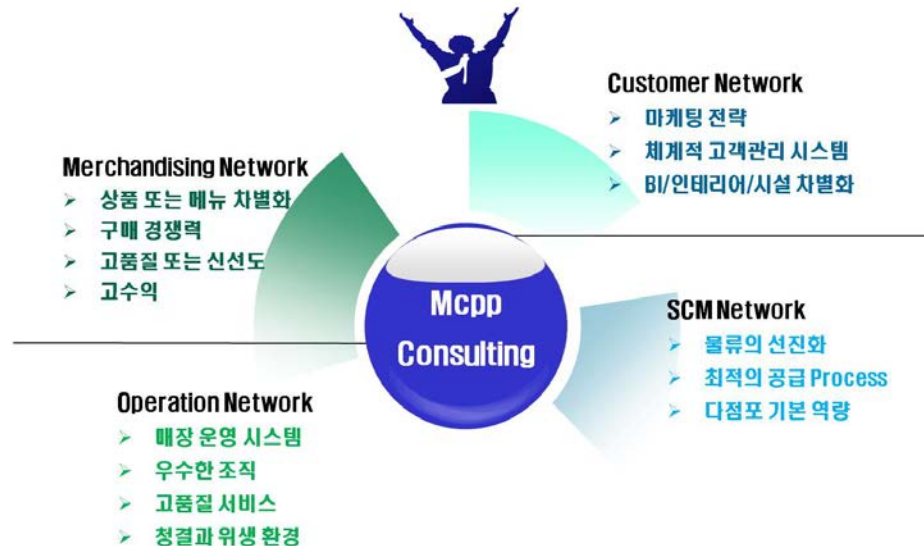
Customer Network
➢ 마케팅 전략
➢ 체계적 고객관리 시스템
➢ BI/인테리어/시설 차별화

Merchandising Network
➢ 상품 또는 메뉴 차별화
➢ 구매 경쟁력
➢ 고품질 또는 신선도
➢ 고수익

Mcpp Consulting

SCM Network
➢ 물류의 선진화
➢ 최적의 공급 Process
➢ 다점포 기본 역량

Operation Network
➢ 매장 운영 시스템
➢ 우수한 조직
➢ 고품질 서비스
➢ 청결과 위생 환경